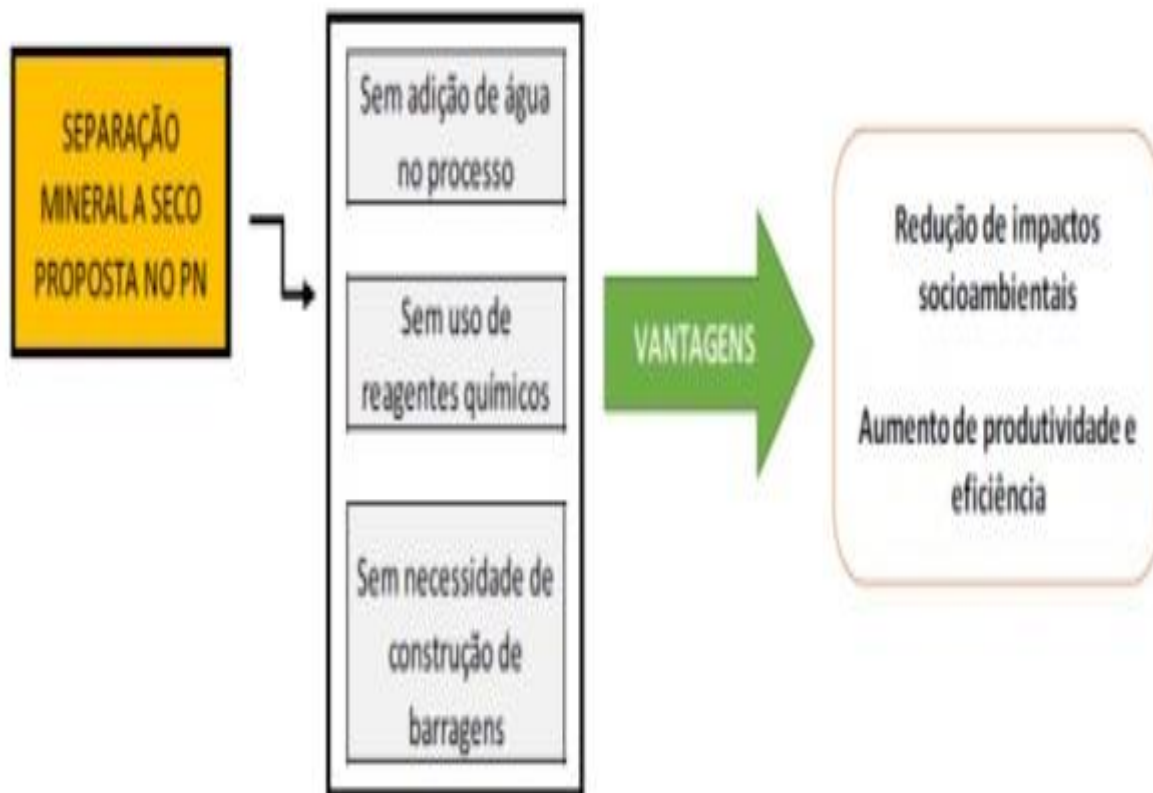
SEPARAÇÃO MINERAL A SECO PROPOSTA NO PN

Sem adição de água no processo

Sem uso de reagentes químicos

Sem necessidade de construção de barragens

VANTAGENS

Redução de impactos socioambientais

Aumento de produtividade e eficiência